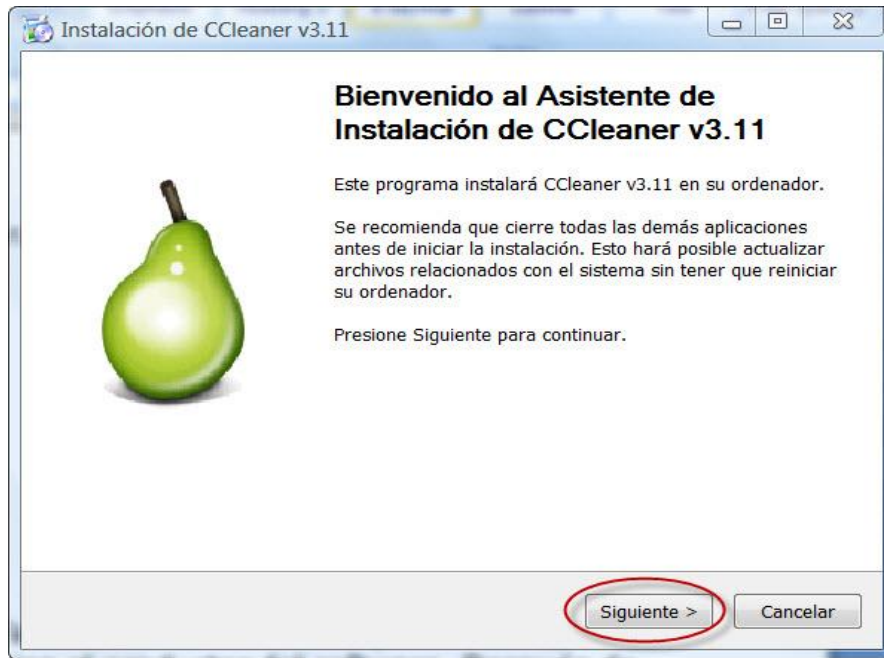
Instalación de CCleaner v3.11

Bienvenido al Asistente de Instalación de CCleaner v3.11

Este programa instalará CCleaner v3.11 en su ordenador.

Se recomienda que cierre todas las demás aplicaciones antes de iniciar la instalación. Esto hará posible actualizar archivos relacionados con el sistema sin tener que reiniciar su ordenador.

Presione Siguiente para continuar.

Siguiente >
Cancelar